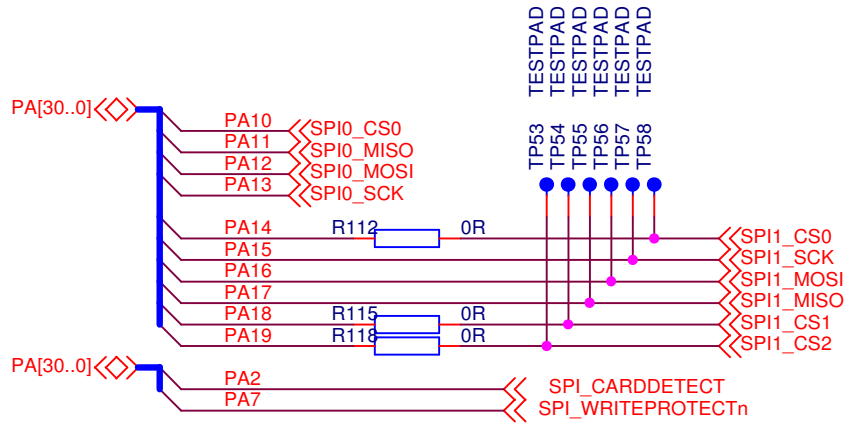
TESTPAD
TESTPAD
TESTPAD
TESTPAD
TESTPAD
TESTPAD

TP53
TP54
TP55
TP56
TP57
TP58

PA[30..0]

PA10 SPI0_CS0
PA11 SPI0_MISO
PA12 SPI0_MOSI
PA13 SPI0_SCK

PA14 R112 0R SPI1_CS0
PA15 SPI1_SCK
PA16 SPI1_MOSI
PA17 SPI1_MISO
PA18 R115 0R SPI1_CS1
PA19 R118 0R SPI1_CS2

PA[30..0]

PA2 SPI_CARDDETECT
PA7 SPI_WRITEPROTECTn